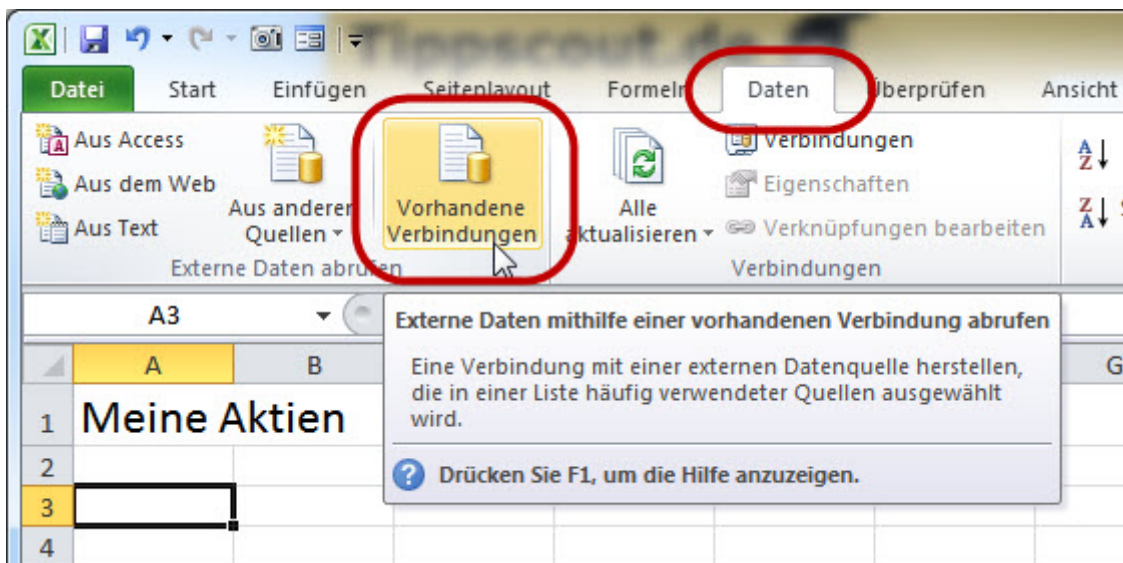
Tippscout.de

Datei Start Einfügen Seitenlayout Formeln Daten Überprüfen Ansicht

Aus Access
Aus dem Web
Aus Text
Aus anderen Quellen
Vorhandene Verbindungen
Externe Daten abrufen

Alle aktualisieren
Verbindungen
Eigenschaften
Verknüpfungen bearbeiten
Verbindungen

A3

Externe Daten mithilfe einer vorhandenen Verbindung abrufen

Eine Verbindung mit einer externen Datenquelle herstellen, die in einer Liste häufig verwendeter Quellen ausgewählt wird.

Drücken Sie F1, um die Hilfe anzuzeigen.

| | A | B | G |
|---|---|---|---|
| 1 | Meine Aktien | | |
| 2 | | | |
| 3 | | | |
| 4 | | | |